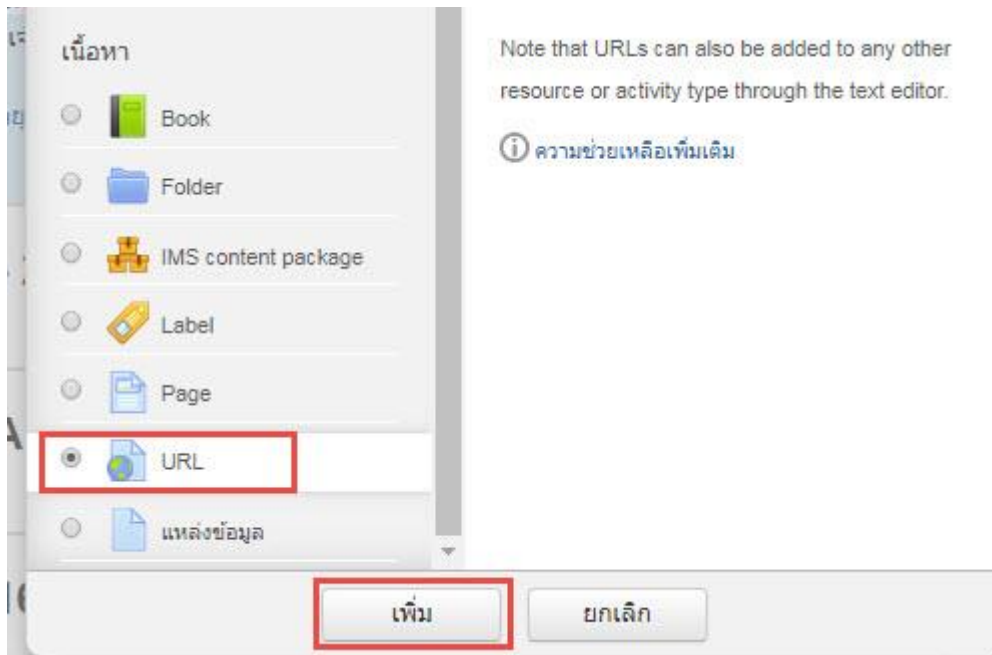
เนื้อหา

Book

Folder

IMS content package

Label

Page

URL

แหล่งข้อมูล

Note that URLs can also be added to any other resource or activity type through the text editor.

ความช่วยเหลือเพิ่มเติม

เพิ่ม

ยกเลิก